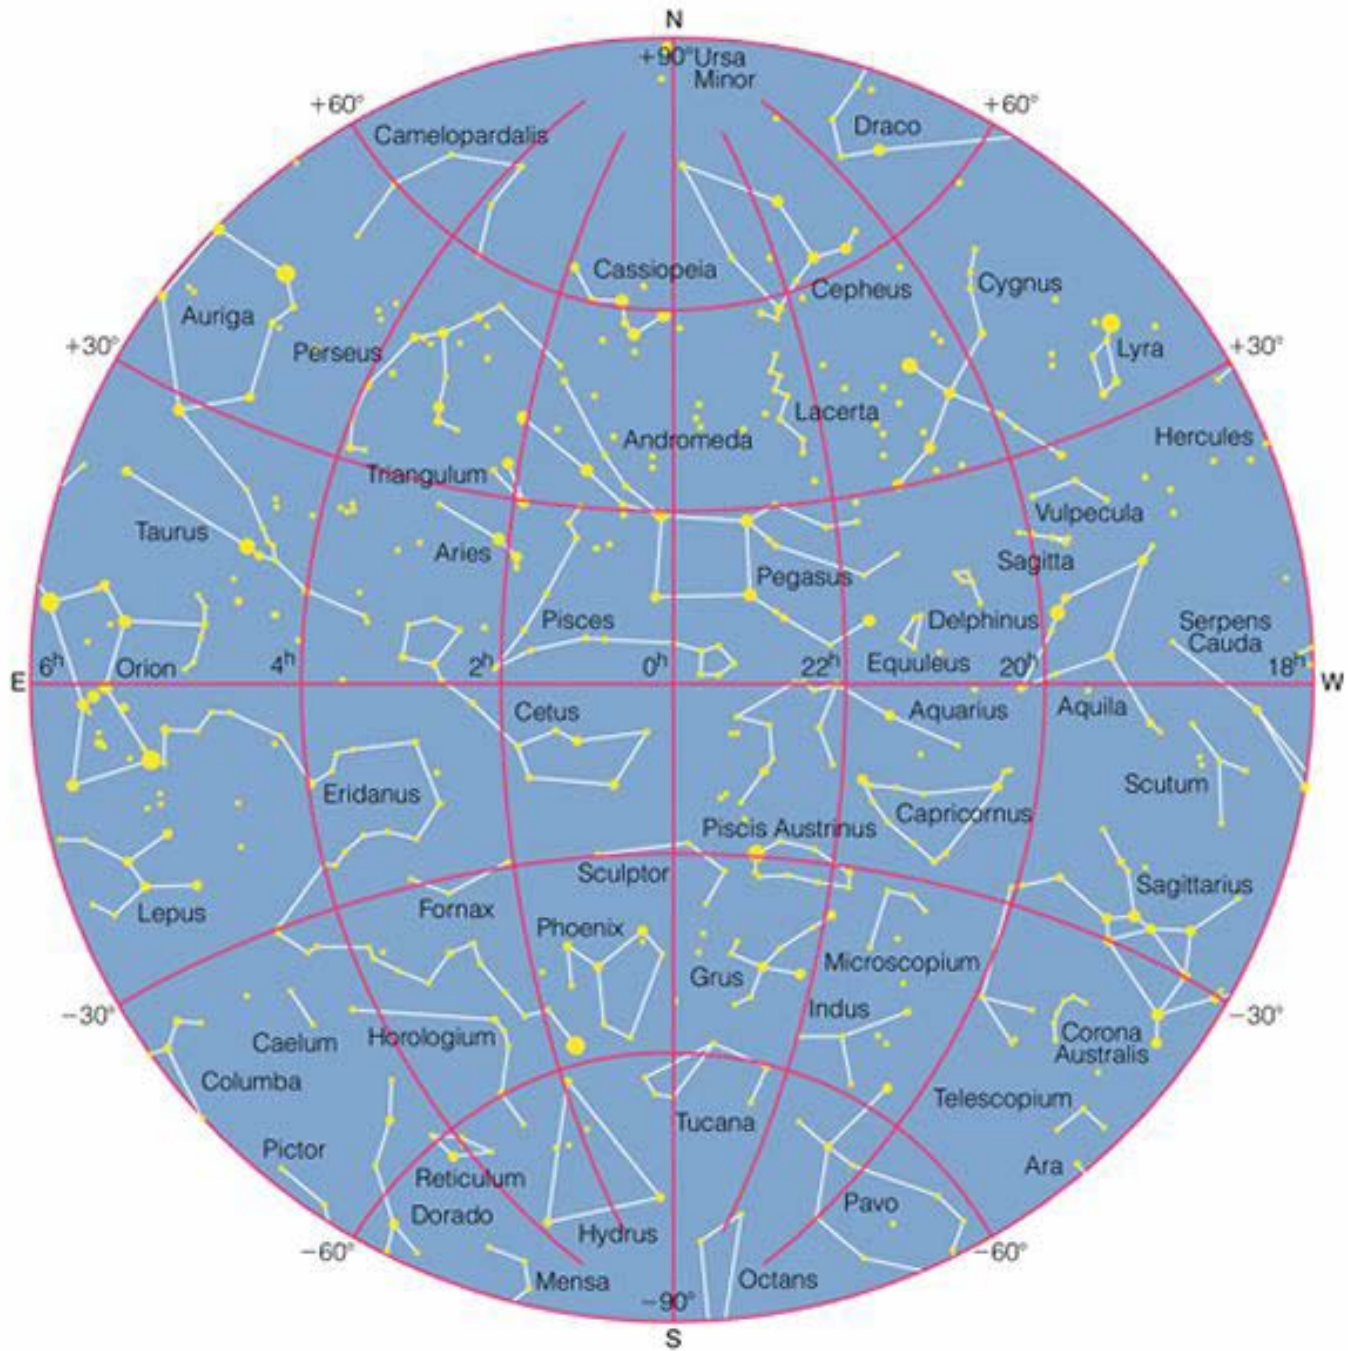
N
+90° Ursa Minor
+60°
+60°
Camelopardalis
Draco
Cassiopeia
Cepheus
Cygnus
Auriga
Perseus
Lyra
+30°
+30°
Lacerta
Andromeda
Hercules
Triangulum
Vulpecula
Taurus
Aries
Sagitta
Pegasus
Pisces
Delphinus
Serpens Cauda
E
$6^h$
Orion
$4^h$
$2^h$
$0^h$
$22^h$
Equuleus
$20^h$
$18^h$
W
Cetus
Aquarius
Aquila
Eridanus
Scutum
Piscis Austrinus
Capricornus
Sculptor
Sagittarius
Lepus
Fornax
Phoenix
Grus
Microscopium
Indus
−30°
−30°
Caelum
Horologium
Corona Australis
Columba
Telescopium
Tucana
Pictor
Ara
Reticulum
Pavo
Dorado
Hydrus
−60°
−60°
Mensa
Octans
−90°
S